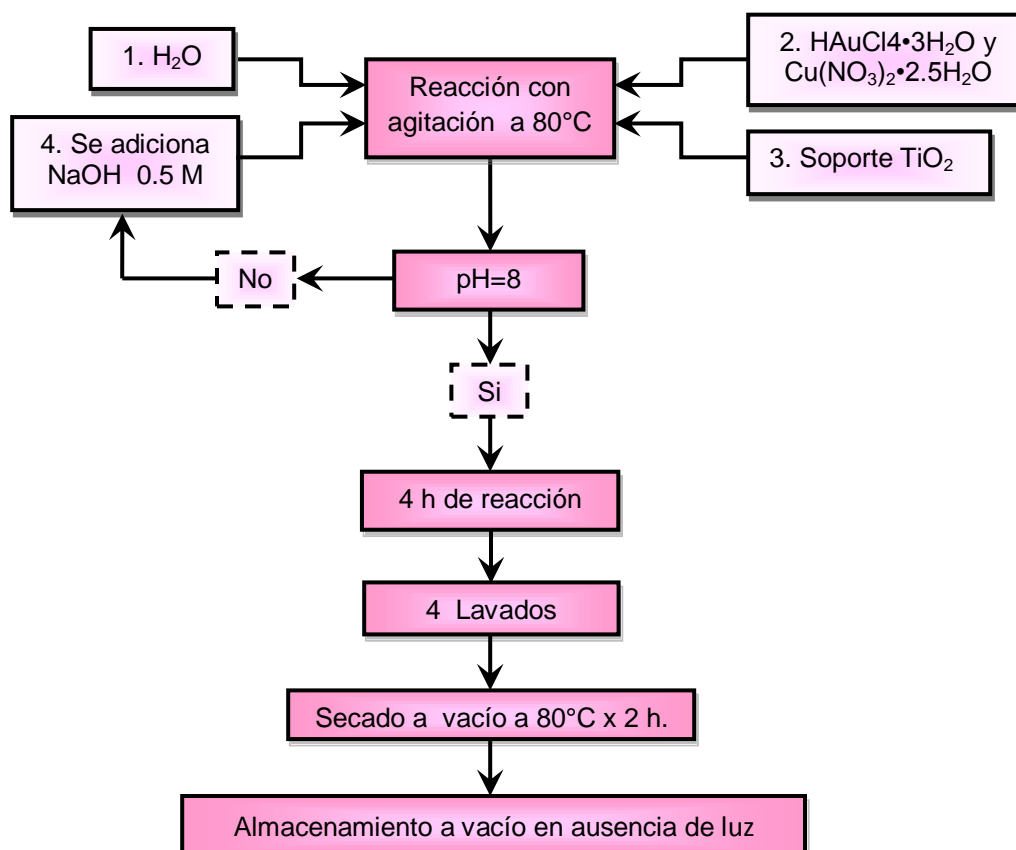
1. $H_2O$

Reacción con agitación a 80°C

2. $HAuCl4•3H_2O$ y $Cu(NO_3)_2•2.5H_2O$

4. Se adiciona NaOH 0.5 M

3. Soporte $TiO_2$

No

pH=8

Si

4 h de reacción

4 Lavados

Secado a vacío a 80°C x 2 h.

Almacenamiento a vacío en ausencia de luz